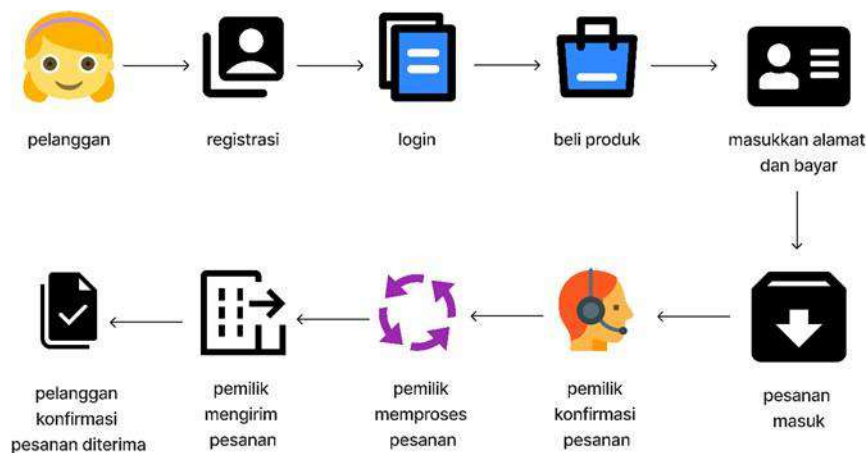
pelanggan

registrasi

login

beli produk

masukkan alamat dan bayar

pesanan masuk

pemilik konfirmasi pesanan

pemilik memproses pesanan

pemilik mengirim pesanan

pelanggan konfirmasi pesanan diterima